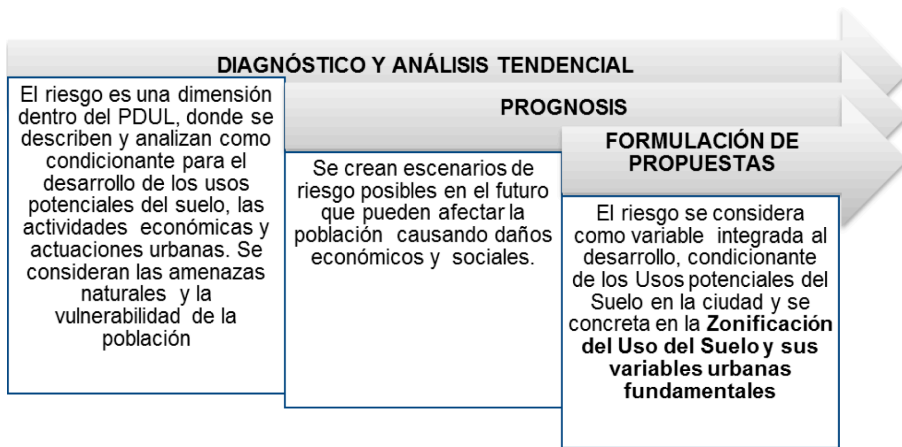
DIAGNÓSTICO Y ANÁLISIS TENDENCIAL

El riesgo es una dimensión dentro del PDUL, donde se describen y analizan como condicionante para el desarrollo de los usos potenciales del suelo, las actividades económicas y actuaciones urbanas. Se consideran las amenazas naturales y la vulnerabilidad de la población

PROGNOSIS

Se crean escenarios de riesgo posibles en el futuro que pueden afectar la población causando daños económicos y sociales.

FORMULACIÓN DE PROPUESTAS

El riesgo se considera como variable integrada al desarrollo, condicionante de los Usos potenciales del Suelo en la ciudad y se concreta en la **Zonificación del Uso del Suelo y sus variables urbanas fundamentales**